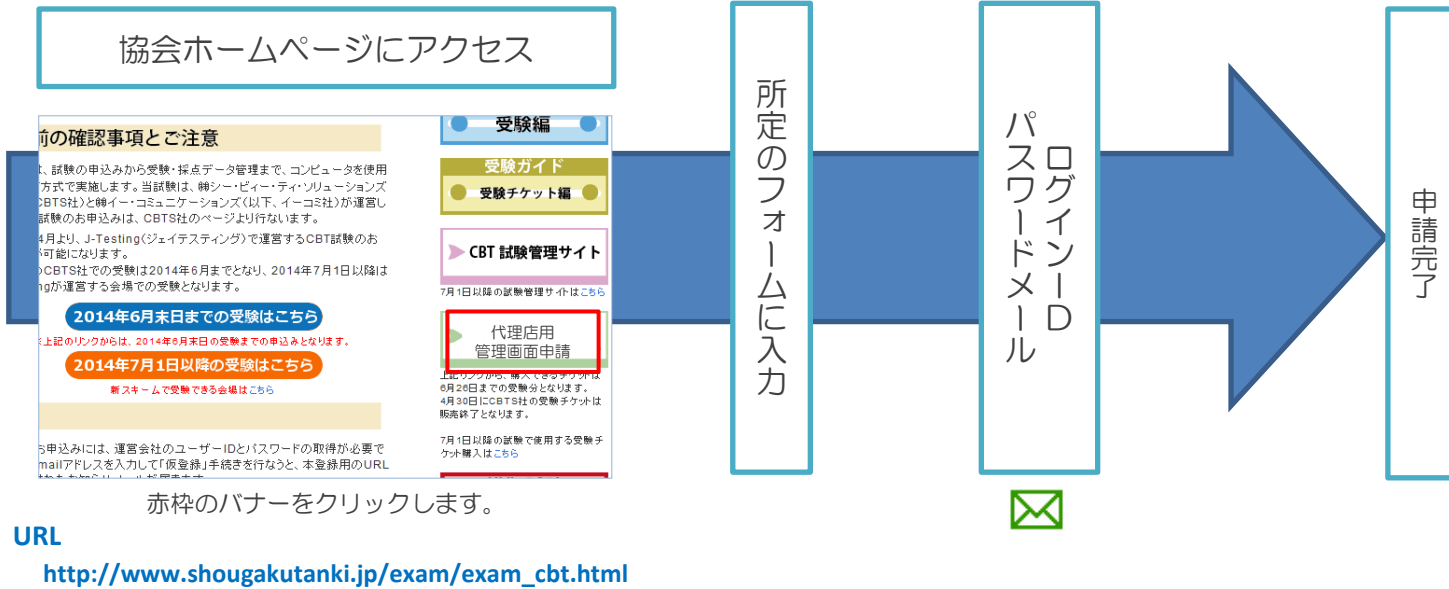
協会ホームページにアクセス

前の確認事項とご注意

は、試験の申込みから受験・採点データ管理まで、コンピュータを使用方式で実施します。当試験は、㈱シー・ビィー・ティ・ソリューションズ(CBTS社)と㈱イー・コミュニケーションズ(以下、イーコミ社)が運営し試験のお申込みは、CBTS社のページより行ないます。

4月より、J-Testing(ジェイテスティング)で運営するCBT試験のおが可能になります。

のCBTS社での受験は2014年6月までとなり、2014年7月1日以降はngが運営する会場での受験となります。

2014年6月末日までの受験はこちら

※上記のリンクからは、2014年6月末日の受験までの申込みとなります。

2014年7月1日以降の受験はこちら

新スキームで受験できる会場はこちら

ち申込みには、運営会社のユーザーIDとパスワードの取得が必要でmailアドレスを入力して「仮登録」手続きを行なうと、本登録用のURL

受験編

受験ガイド

受験チケット編

CBT 試験管理サイト

7月1日以降の試験管理サイトはこちら

代理店用
管理画面申請

上記リンクから、購入できるチケットは6月26日までの受験分となります。
4月30日にCBTS社の受験チケットは販売終了となります。

7月1日以降の試験で使用する受験チケット購入はこちら

赤枠のバナーをクリックします。

URL

http://www.shougakutanki.jp/exam/exam_cbt.html

所定のフォームに入力

ログインID
パスワードメール

申請完了